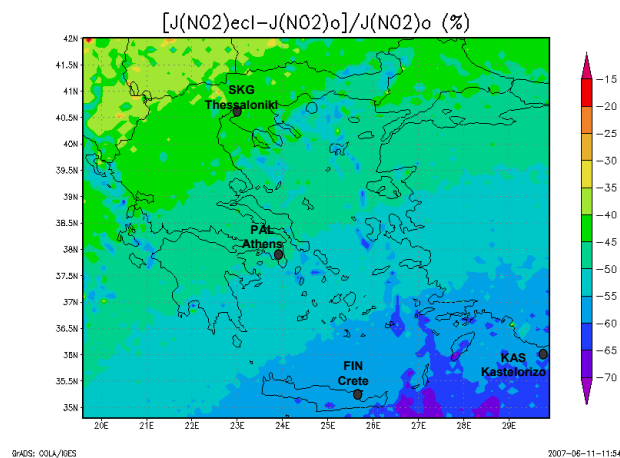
[J(NO2)ecl-J(NO2)o]/J(NO2)o (%)

42N
41.5N
41N
40.5N
40N
39.5N
39N
38.5N
38N
37.5N
37N
36.5N
36N
35.5N
35N

SKG
Thessaloniki

PAL
Athens

FIN
Crete

KAS
Kastelorizo

20E 21E 22E 23E 24E 25E 26E 27E 28E 29E

-15
-20
-25
-30
-35
-40
-45
-50
-55
-60
-65
-70

GrADS: COLA/IGES

2007-06-11-11:54